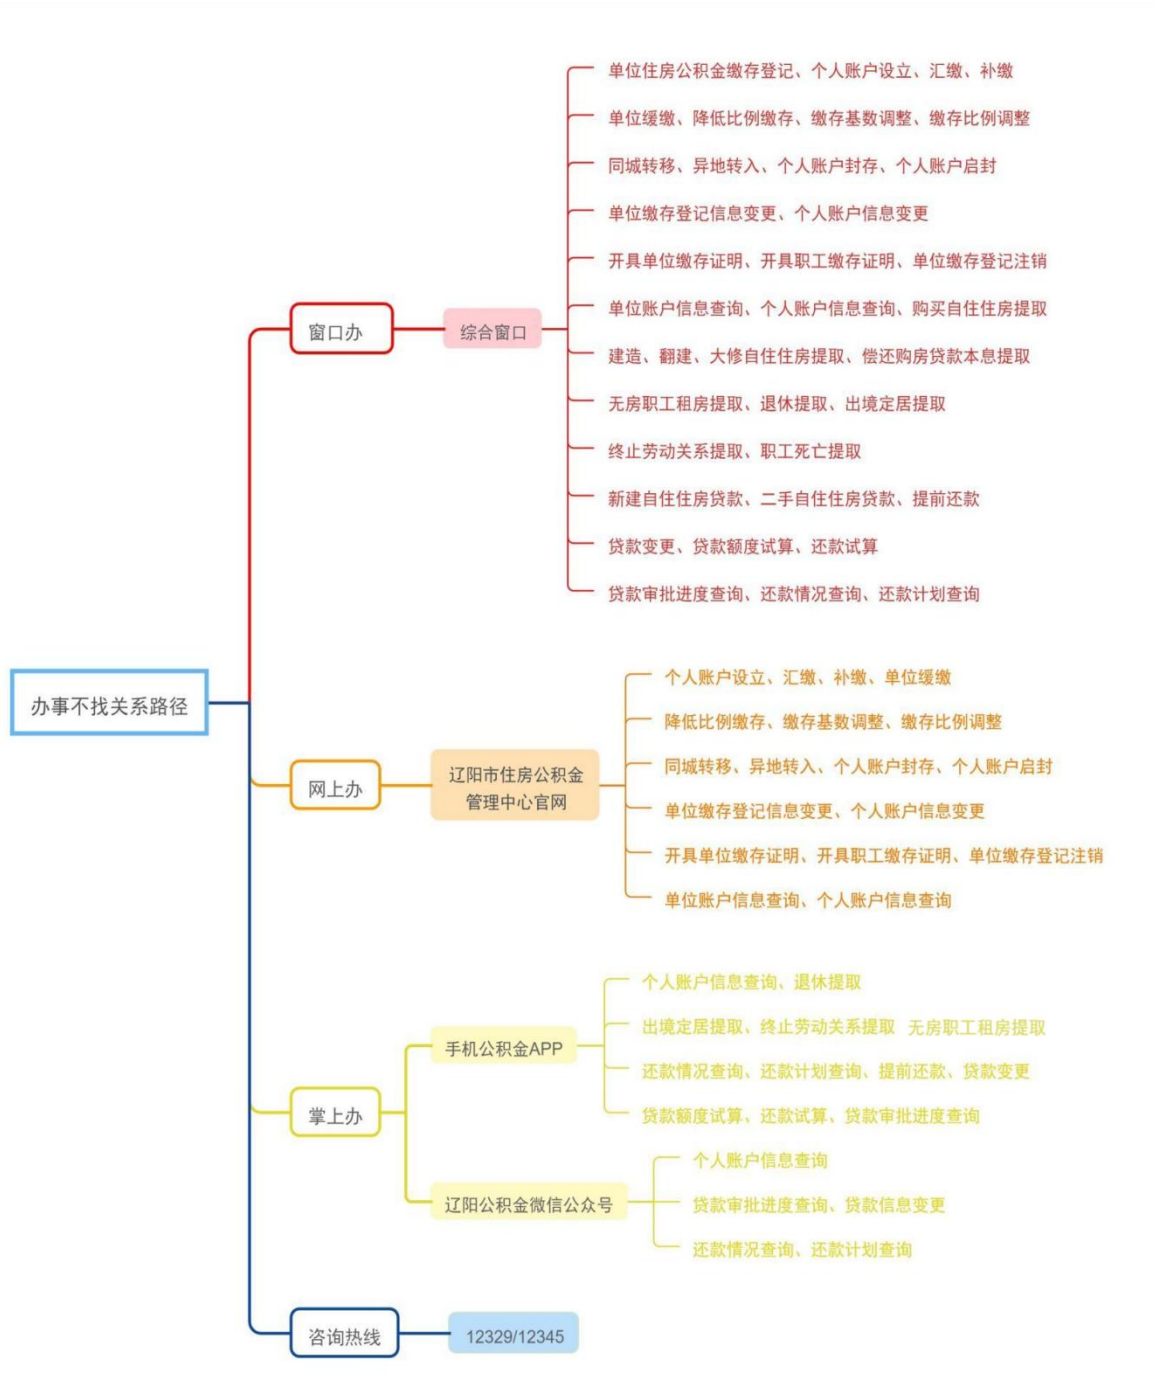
办事不找关系路径

窗口办

综合窗口

单位住房公积金缴存登记、个人账户设立、汇缴、补缴

单位缓缴、降低比例缴存、缴存基数调整、缴存比例调整

同城转移、异地转入、个人账户封存、个人账户启封

单位缴存登记信息变更、个人账户信息变更

开具单位缴存证明、开具职工缴存证明、单位缴存登记注销

单位账户信息查询、个人账户信息查询、购买自住住房提取

建造、翻建、大修自住住房提取、偿还购房贷款本息提取

无房职工租房提取、退休提取、出境定居提取

终止劳动关系提取、职工死亡提取

新建自住住房贷款、二手自住住房贷款、提前还款

贷款变更、贷款额度试算、还款试算

贷款审批进度查询、还款情况查询、还款计划查询

网上办

辽阳市住房公积金管理中心官网

个人账户设立、汇缴、补缴、单位缓缴

降低比例缴存、缴存基数调整、缴存比例调整

同城转移、异地转入、个人账户封存、个人账户启封

单位缴存登记信息变更、个人账户信息变更

开具单位缴存证明、开具职工缴存证明、单位缴存登记注销

单位账户信息查询、个人账户信息查询

掌上办

手机公积金APP

个人账户信息查询、退休提取

出境定居提取、终止劳动关系提取 无房职工租房提取

还款情况查询、还款计划查询、提前还款、贷款变更

贷款额度试算、还款试算、贷款审批进度查询

辽阳公积金微信公众号

个人账户信息查询

贷款审批进度查询、贷款信息变更

还款情况查询、还款计划查询

咨询热线

12329/12345